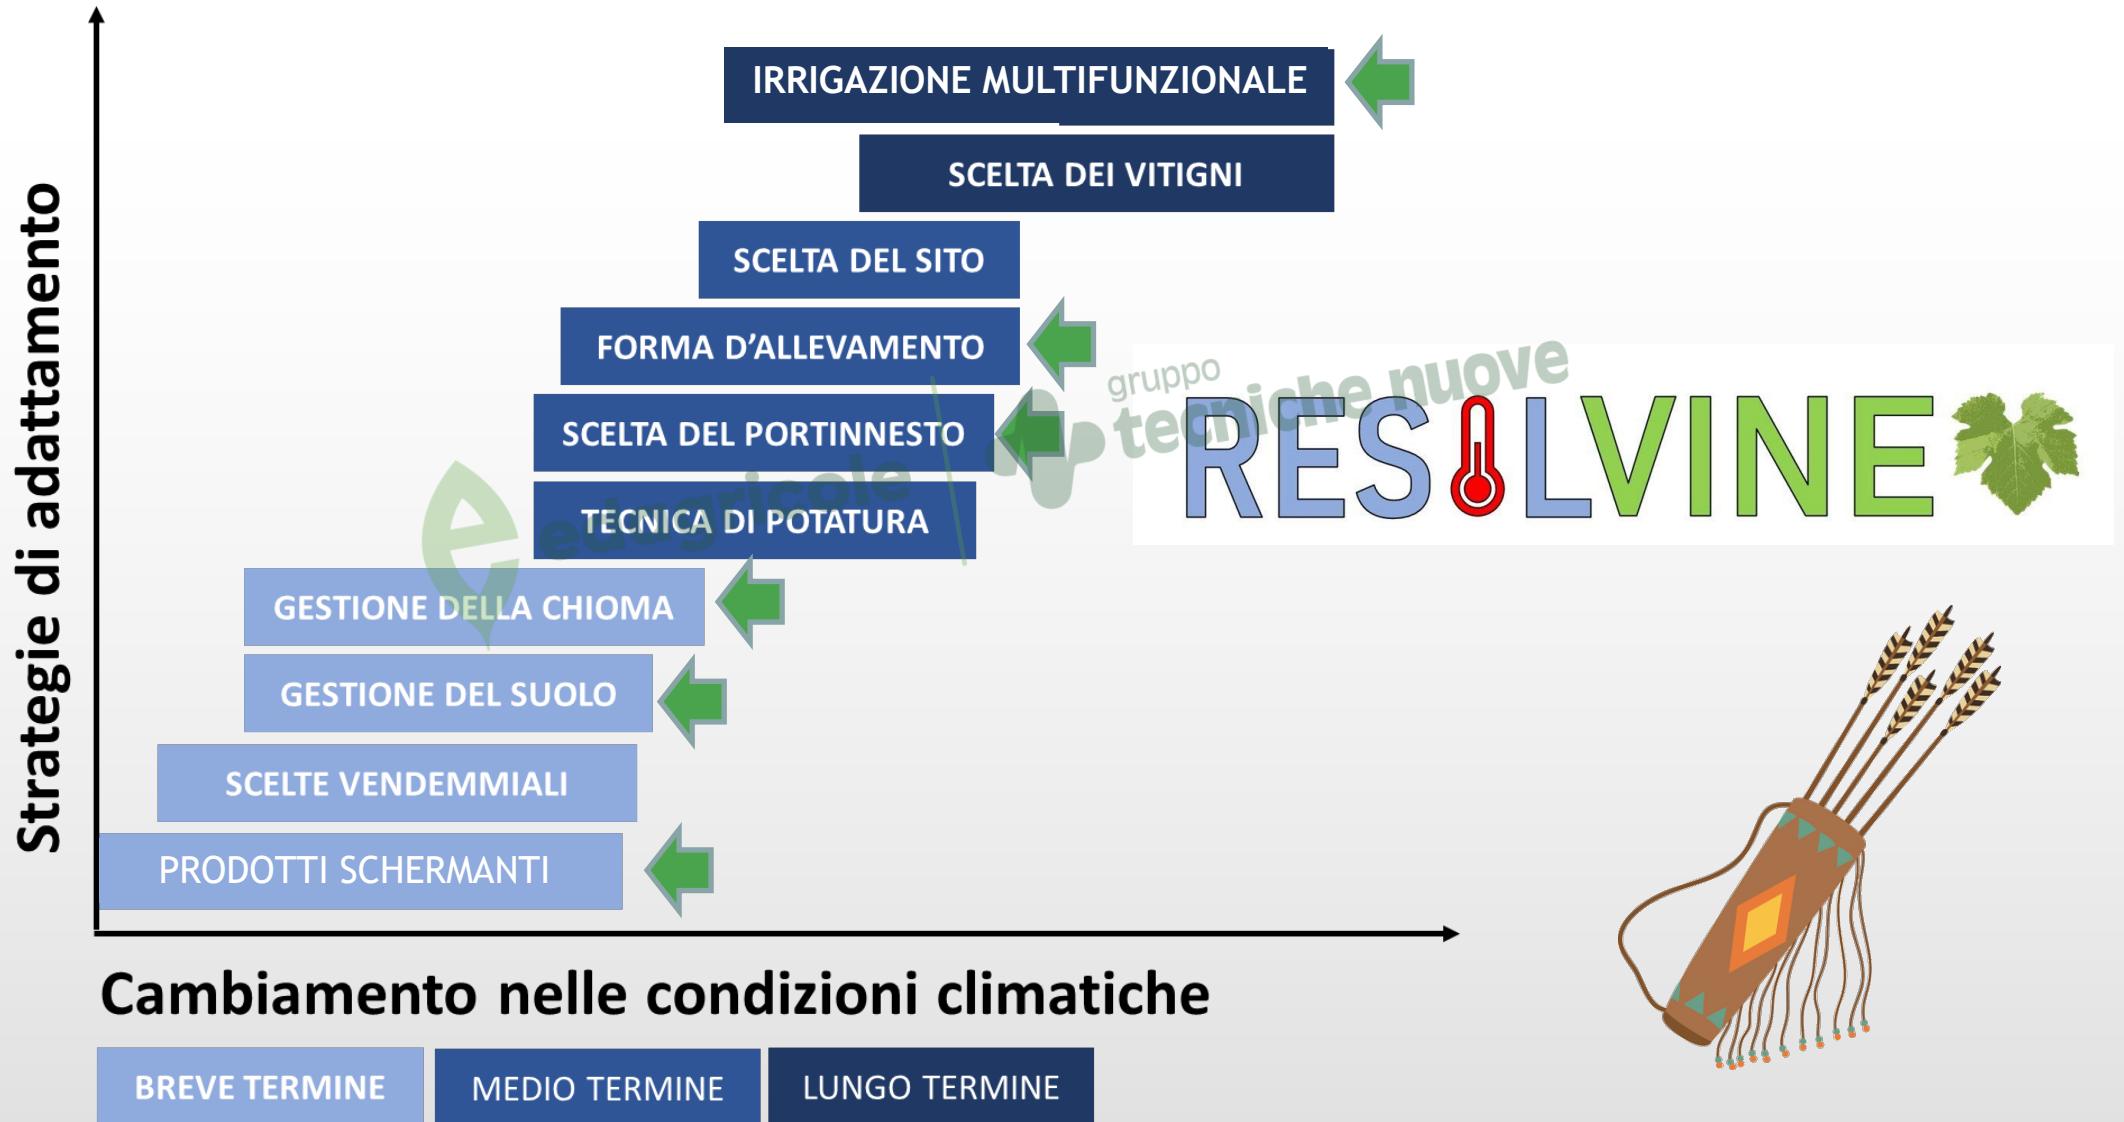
IRRIGAZIONE MULTIFUNZIONALE

SCELTA DEI VITIGNI

SCELTA DEL SITO

FORMA D'ALLEVAMENTO

SCELTA DEL PORTINNESTO

TECNICA DI POTATURA

GESTIONE DELLA CHIOMA

GESTIONE DEL SUOLO

SCELTE VENDEMMIALI

PRODOTTI SCHERMANTI

Strategie di adattamento

RESILVINE

gruppo tecniche nuove

edagricole

Cambiamento nelle condizioni climatiche

BREVE TERMINE

MEDIO TERMINE

LUNGO TERMINE